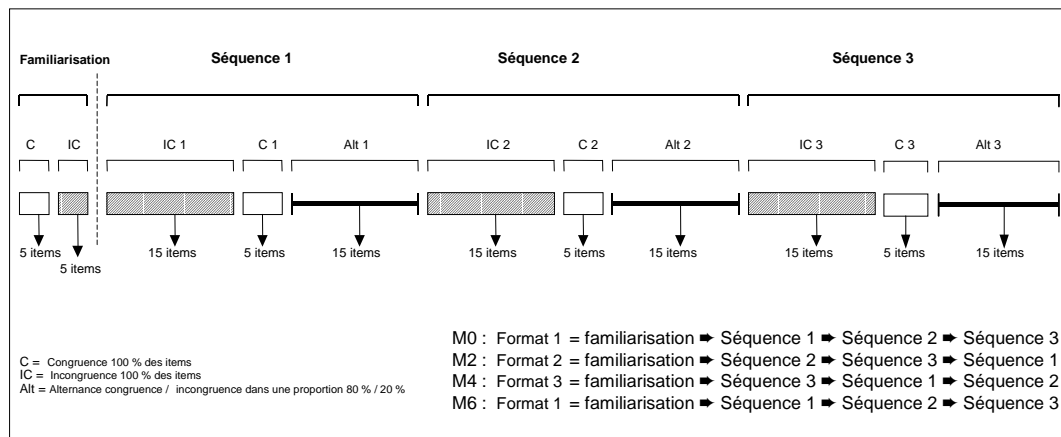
Familiarisation

Séquence 1

Séquence 2

Séquence 3

C IC IC 1 C 1 Alt 1 IC 2 C 2 Alt 2 IC 3 C 3 Alt 3

5 items
5 items
15 items
5 items
15 items
15 items
5 items
15 items
15 items
5 items
15 items

C = Congruence 100 % des items
IC = Incongruence 100 % des items
Alt = Alternance congruence / incongruence dans une proportion 80 % / 20 %

M0 : Format 1 = familiarisation ➡ Séquence 1 ➡ Séquence 2 ➡ Séquence 3
M2 : Format 2 = familiarisation ➡ Séquence 2 ➡ Séquence 3 ➡ Séquence 1
M4 : Format 3 = familiarisation ➡ Séquence 3 ➡ Séquence 1 ➡ Séquence 2
M6 : Format 1 = familiarisation ➡ Séquence 1 ➡ Séquence 2 ➡ Séquence 3